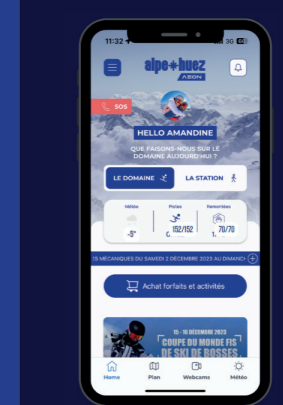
11:32
alpe+huez
AXON
SOS
HELLO AMANDINE
QUE FAISONS-NOUS SUR LE DOMAINE AUJOURD'HUI ?
LE DOMAINE
LA STATION
Météo
Pistes
Remontées
-5°
152/152
70/70
IS MÉCANIQUES DU SAMEDI 2 DÉCEMBRE 2023 AU DIMANCH
Achat forfaits et activités
15 - 16 DÉCEMBRE 2023
COUPE DU MONDE FIS DE SKI DE BOSSES
Home
Plan
Webcams
Météo